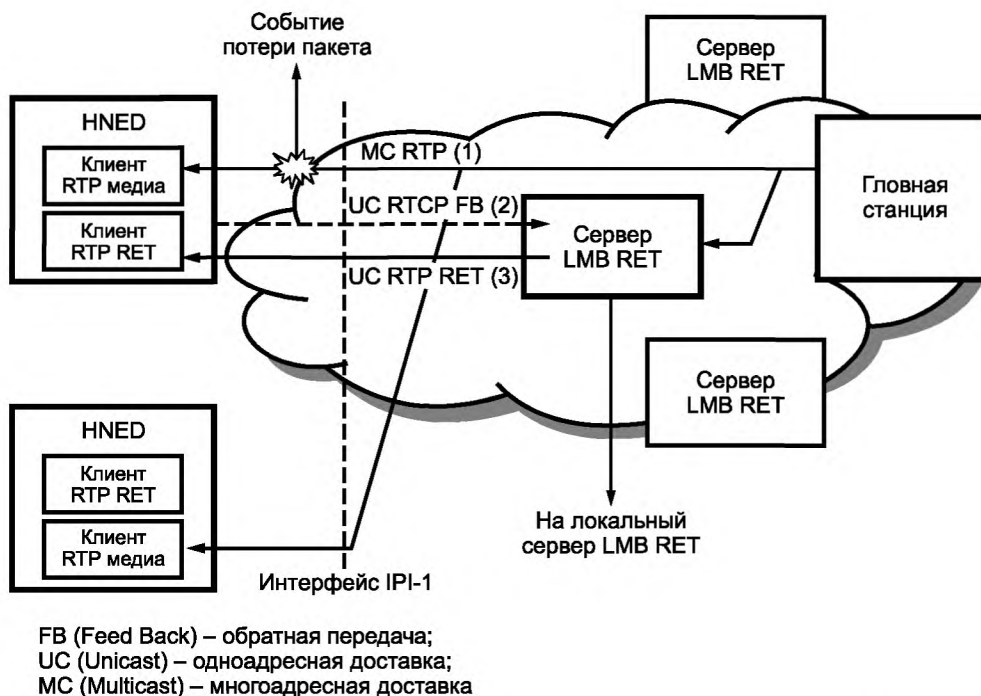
Событие потери пакета

Сервер LMB RET

HNED

Клиент RTP медиа

Клиент RTP RET

MC RTP (1)

UC RTCP FB (2)

UC RTP RET (3)

Сервер LMB RET

Гловная станция

Сервер LMB RET

HNED

Клиент RTP RET

Клиент RTP медиа

На локальный сервер LMB RET

Интерфейс IPI-1

FB (Feed Back) – обратная передача;
UC (Unicast) – одноадресная доставка;
MC (Multicast) – многоадресная доставка